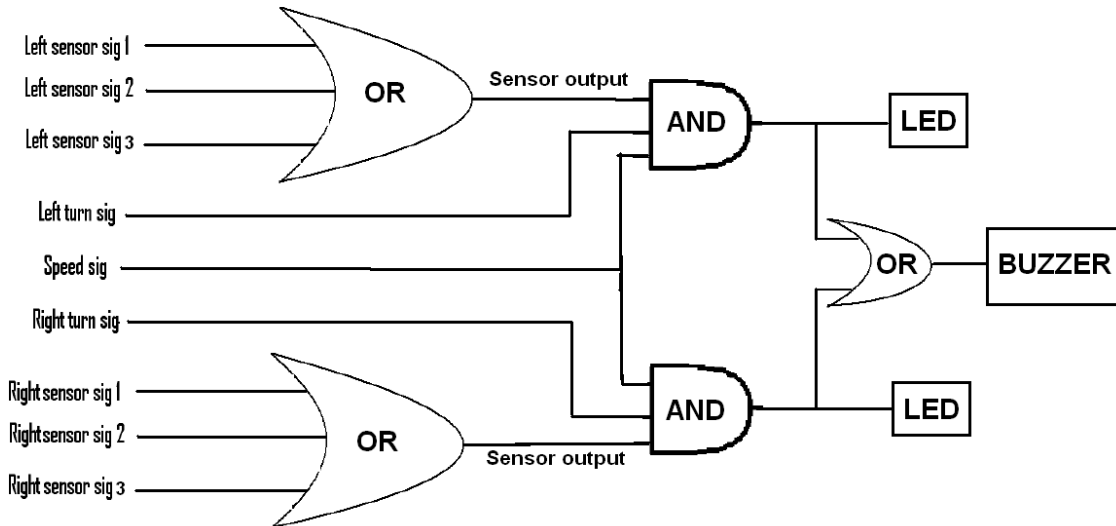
Left sensor sig 1
Left sensor sig 2
Left sensor sig 3
OR
Sensor output
AND
LED
Left turn sig
Speed sig
OR
BUZZER
Right turn sig
Right sensor sig 1
Rightsensor sig 2
Right sensor sig 3
OR
AND
LED
Sensor output